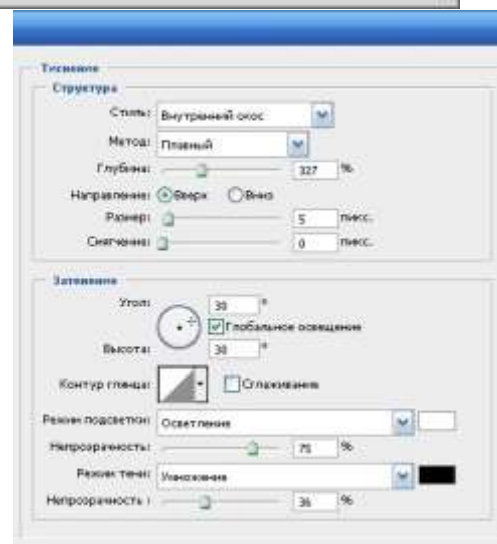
Тиснение
Структура
Стиль: Внутренний скос
Метод: Плавный
Глубина: 327 %
Направление: Вверх Вниз
Размер: 5 пикс.
Смягчение: 0 пикс.

Затенение
Угол: 30 °
Глобальное освещение
Высота: 30 °
Контур глянца: Сглаживание
Режим подсветки: Осветление
Непрозрачность: 75 %
Режим тени: Умножение
Непрозрачность: 36 %